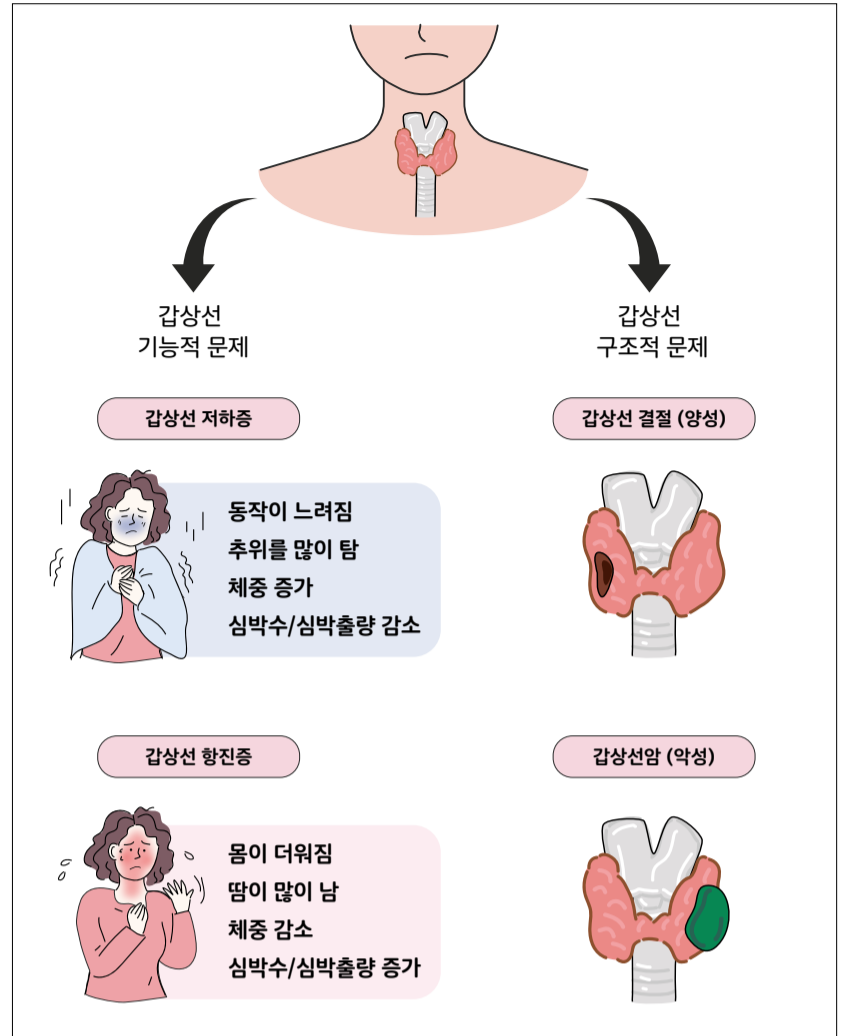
갑상선
기능적 문제

갑상선
구조적 문제

갑상선 저하증

동작이 느려짐
추위를 많이 탐
체중 증가
심박수/심박출량 감소

갑상선 결절 (양성)

갑상선 항진증

몸이 더워짐
땀이 많이 남
체중 감소
심박수/심박출량 증가

갑상선암 (악성)